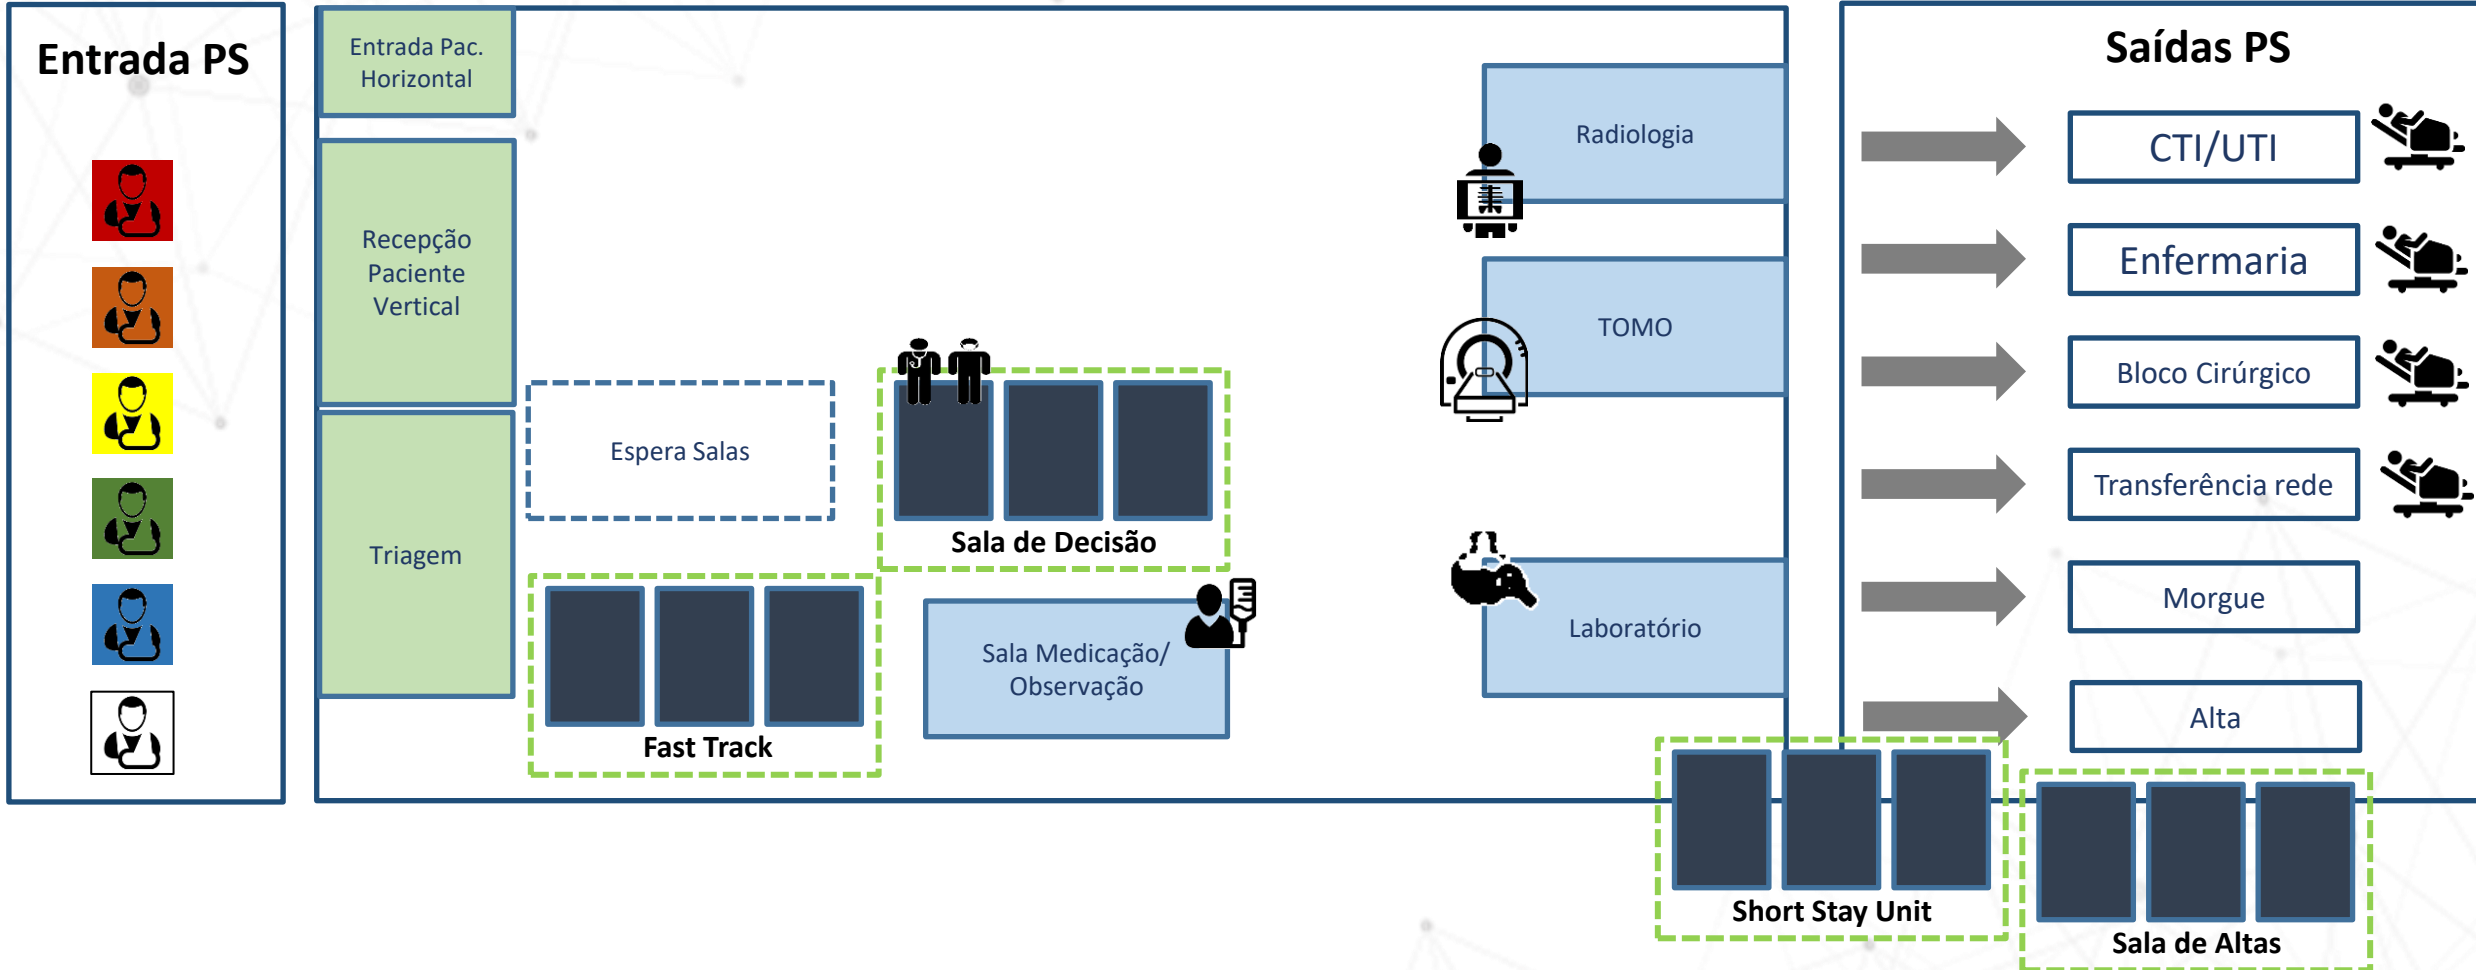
Entrada PS

Entrada Pac. Horizontal

Recepção Paciente Vertical

Triagem

Espera Salas

Sala de Decisão

Fast Track

Sala Medicação/ Observação

Radiologia

TOMO

Laboratório

Saídas PS

CTI/UTI

Enfermaria

Bloco Cirúrgico

Transferência rede

Morgue

Alta

Short Stay Unit

Sala de Altas